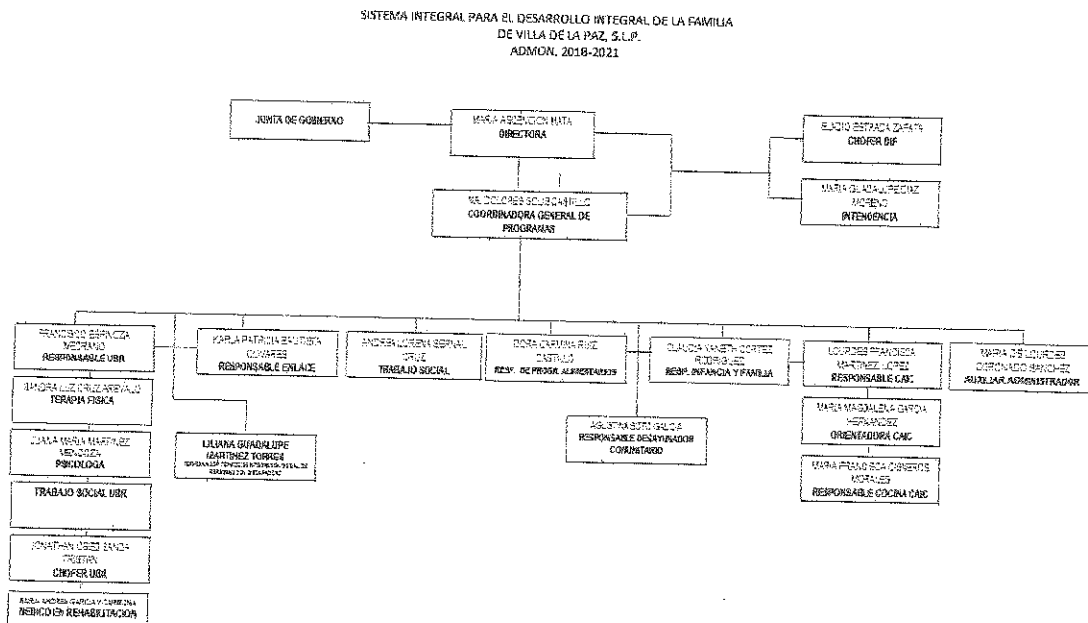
SISTEMA INTEGRAL PARA EL DESARROLLO INTEGRAL DE LA FAMILIA
DE VILLA DE LA PAZ, S.L.P.
ADMON. 2018-2021

JUNTA DE GOBIERNO

MARIA ASCENCION MATA
DIRECTORA

ELADIO ESTRADA ZAPATA
CHOFER DIF

MARIA GUADALUPE DIAZ MORENO
INTENDENCIA

MA. DOLORES SOLIS CASTILLO
COORDINADORA GENERAL DE PROGRAMAS

FRANCISCO ESPINOZA MEDRANO
RESPONSABLE UBR

SANDRA LUZ CRUZ AREVALO
TERAPIA FISICA

JUANA MARIA MARTINEZ MENDOZA
PSICOLOGA

TRABAJO SOCIAL UBR

JONATHAN URIEL BANDA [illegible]
CHOFER UBR

MARIA ANDREA GARCIA Y CORTINA
MEDICO EN REHABILITACION

KARLA PATRICIA BAUTISTA OLVARES
RESPONSABLE ENLACE

LILIANA GUADALUPE MARTINEZ TORRES
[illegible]

ANDREA LORENA BERNAL ORTIZ
TRABAJO SOCIAL

DORA CAROLINA RUIZ CASTILLO
RESP. DE PROGR. ALIMENTARIOS

AGUSTINA SOTO GALICIA
RESPONSABLE DESAYUNADOR COMUNITARIO

CLAUDIA YANETH CORTEZ RODRIGUEZ
RESP. INFANCIA Y FAMILIA

LOURDES FRANCISCA MARTINEZ LOPEZ
RESPONSABLE CAIC

MARIA MAGDALENA GARCIA HERNANDEZ
ORIENTADORA CAIC

MARIA FRANCISCA CISNEROS MORALES
RESPONSABLE COCINA CAIC

MARIA DE LOURDES CORONADO SANCHEZ
AUXILIAR ADMINISTRADOR